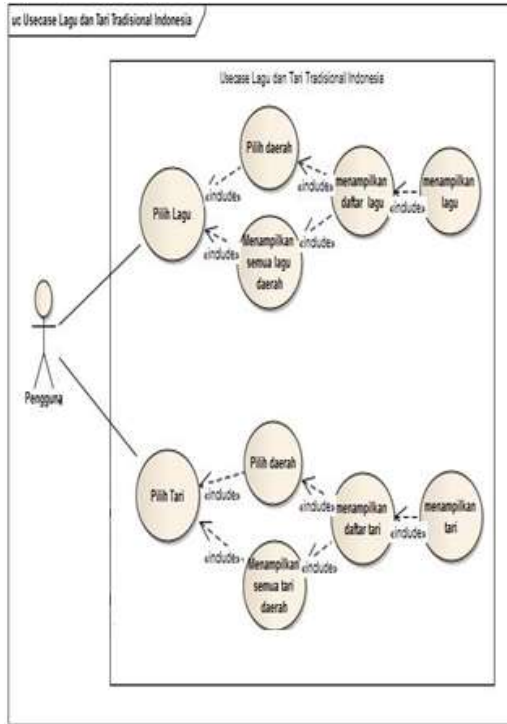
uc Usecase Lagu dan Tari Tradisional Indonesia

Usecase Lagu dan Tari Tradisional Indonesia

Pilih daerah

«include»

«include»

menampilkan daftar lagu

«include»

menampilkan lagu

Pilih Lagu

«include»

Menampilkan semua lagu daerah

«include»

Pengguna

Pilih daerah

Pilih Tari

«include»

«include»

menampilkan daftar tari

«include»

menampilkan tari

«include»

Menampilkan semua tari daerah

«include»